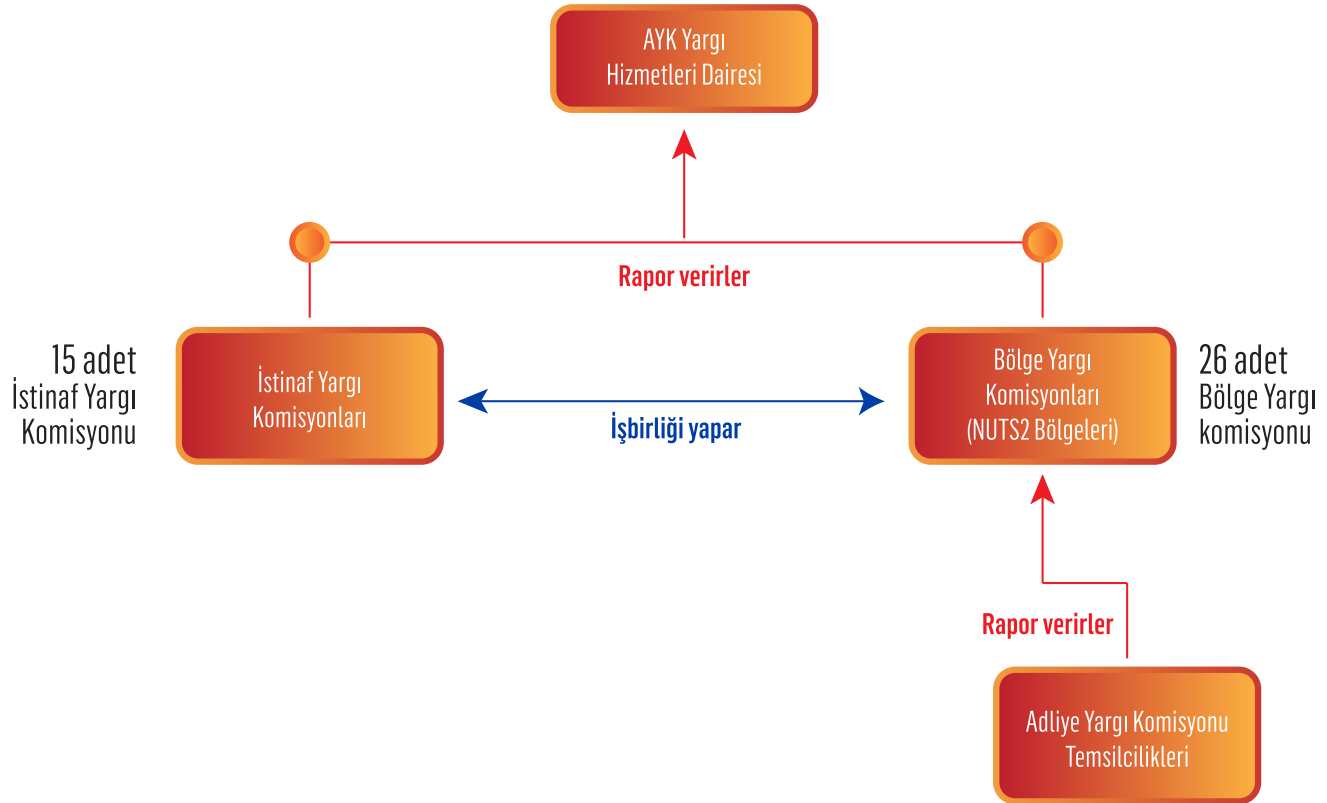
AYK Yargı Hizmetleri Dairesi

Rapor verirler

15 adet İstinaf Yargı Komisyonu

İstinaf Yargı Komisyonları

İşbirliği yapar

Bölge Yargı Komisyonları (NUTS2 Bölgeleri)

26 adet Bölge Yargı komisyonu

Rapor verirler

Adliye Yargı Komisyonu Temsilcilikleri